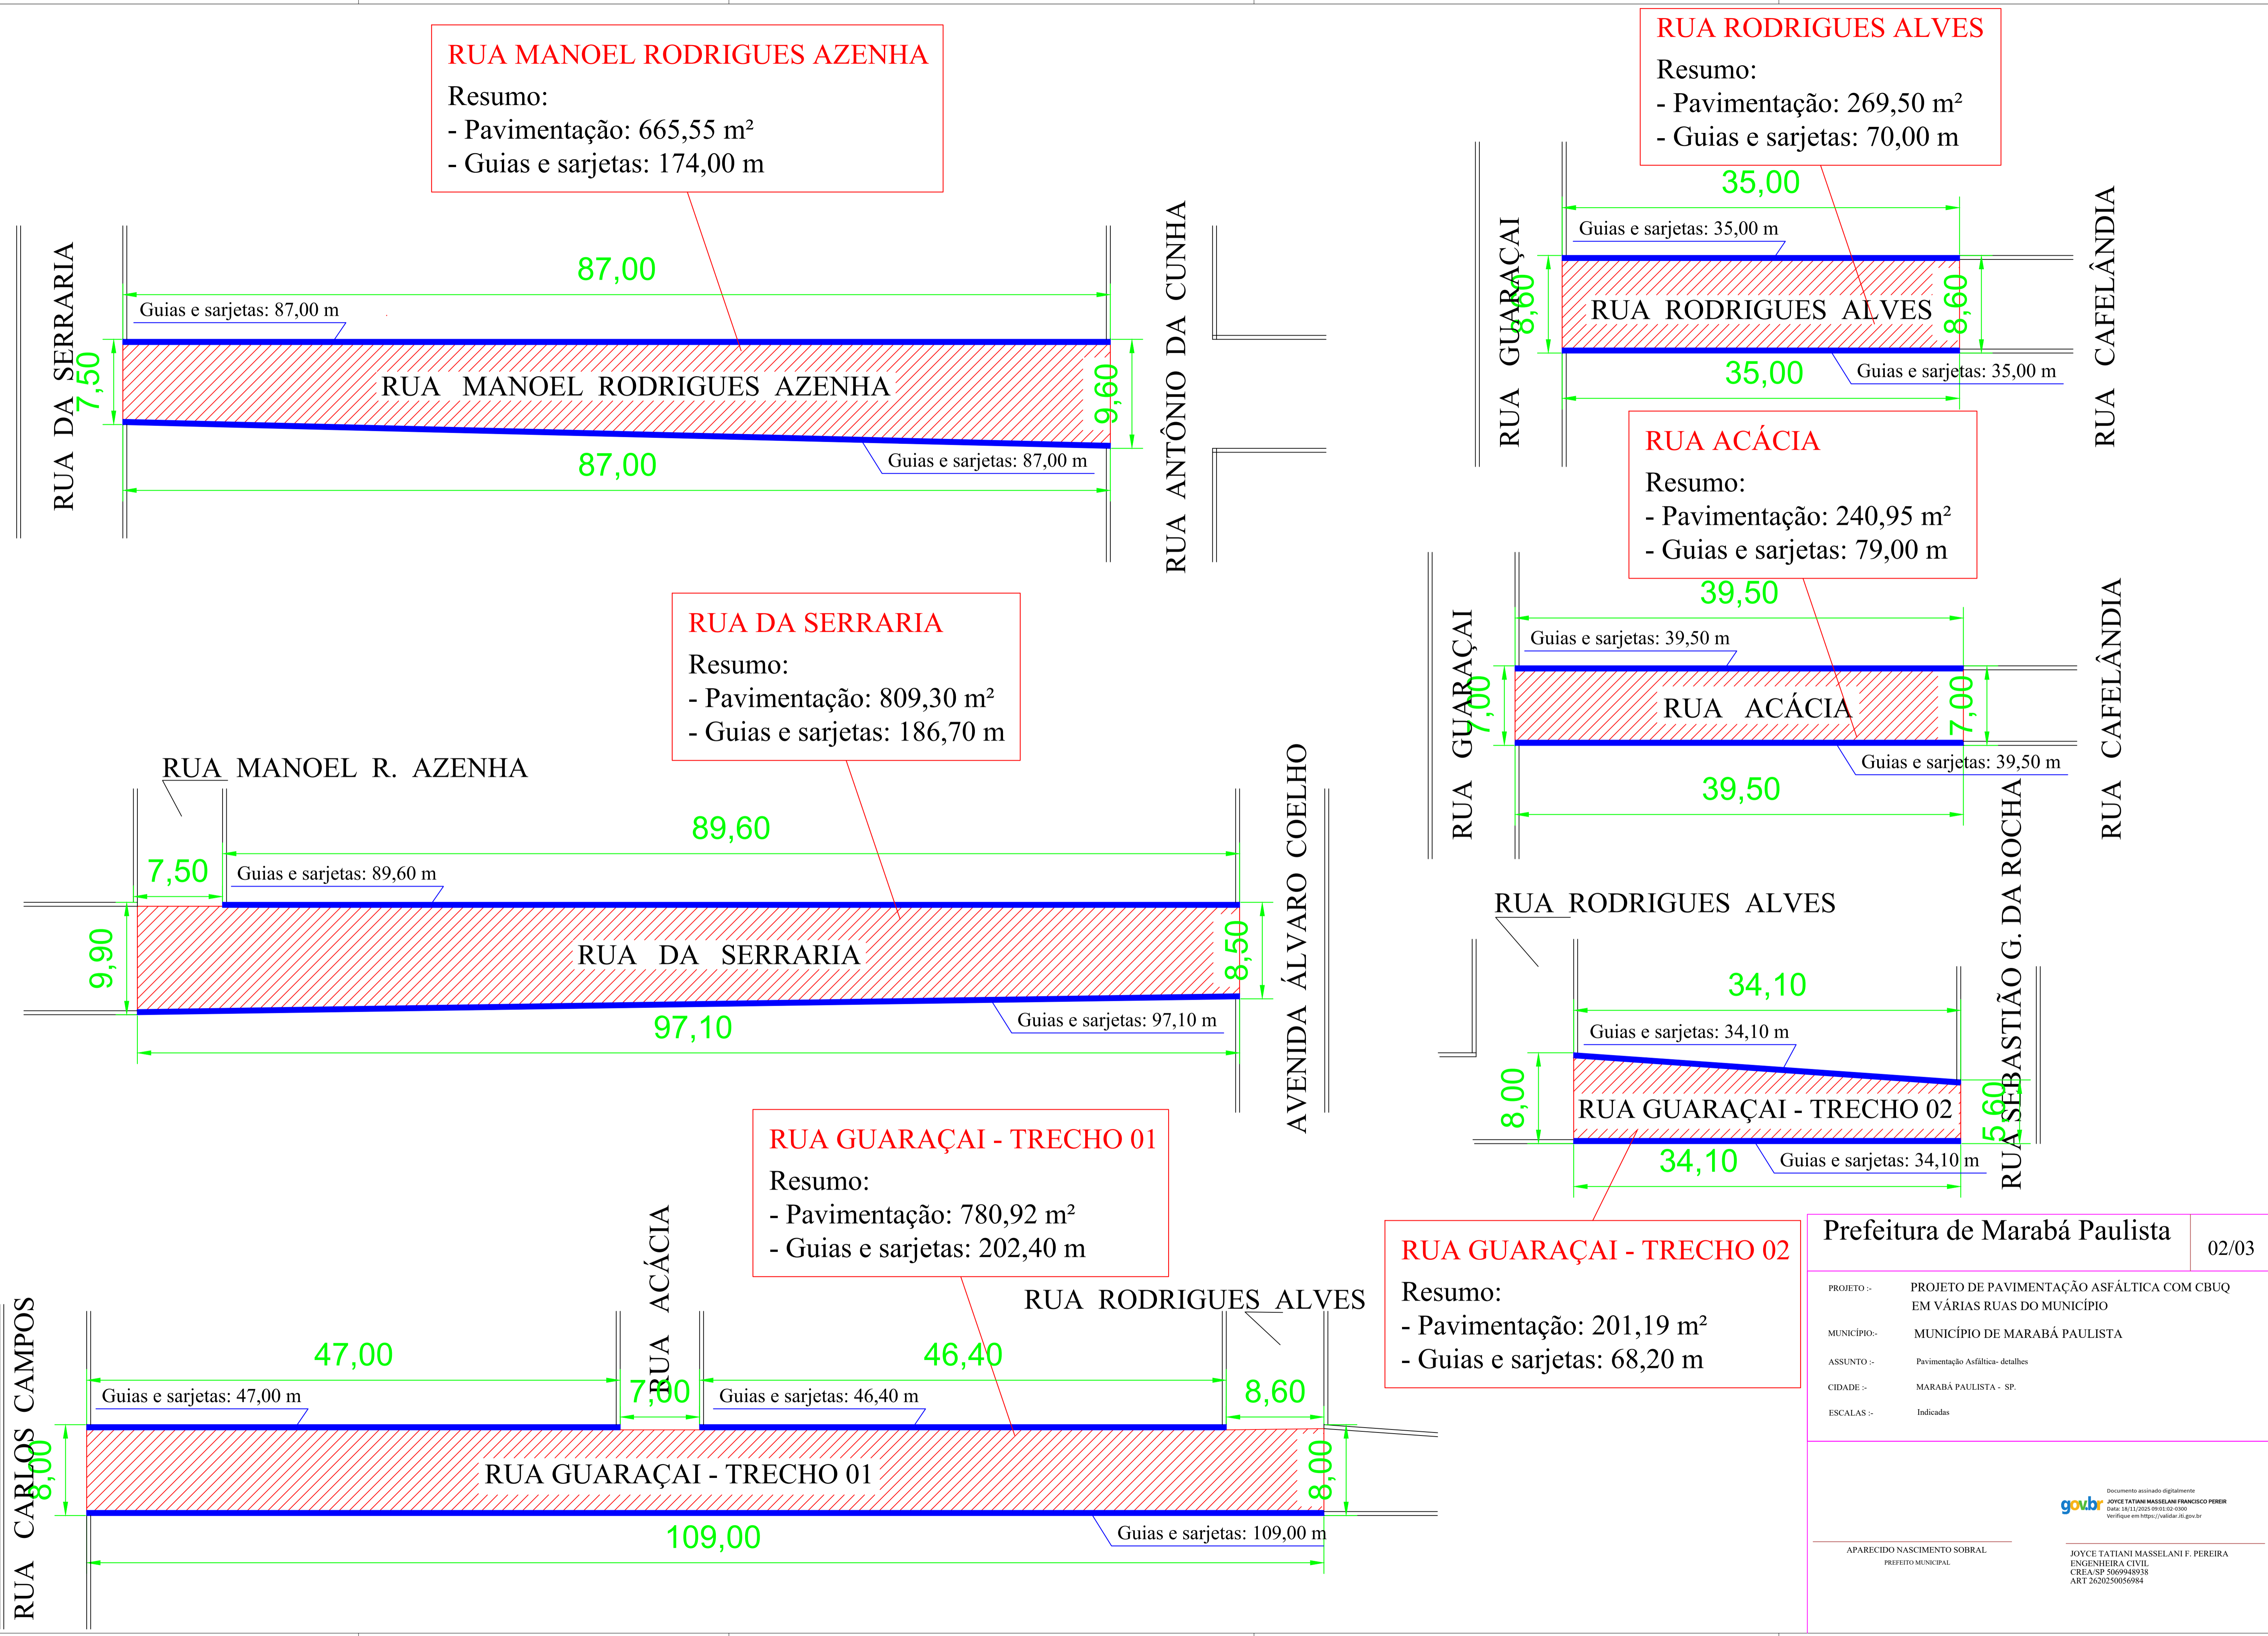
RUA MANOEL RODRIGUES AZENHA
Resumo:
- Pavimentação: 665,55 m²
- Guias e sarjetas: 174,00 m

RUA DA SERRARIA

87,00
Guias e sarjetas: 87,00 m
7,50
RUA MANOEL RODRIGUES AZENHA
9,60
87,00
Guias e sarjetas: 87,00 m

RUA ANTÔNIO DA CUNHA

RUA RODRIGUES ALVES
Resumo:
- Pavimentação: 269,50 m²
- Guias e sarjetas: 70,00 m

RUA GUARAÇAI
35,00
Guias e sarjetas: 35,00 m
8,60
RUA RODRIGUES ALVES
8,60
35,00
Guias e sarjetas: 35,00 m
RUA CAFELÂNDIA

RUA ACÁCIA
Resumo:
- Pavimentação: 240,95 m²
- Guias e sarjetas: 79,00 m

RUA GUARAÇAI
39,50
Guias e sarjetas: 39,50 m
7,00
RUA ACÁCIA
7,00
Guias e sarjetas: 39,50 m
39,50
RUA CAFELÂNDIA

RUA DA SERRARIA
Resumo:
- Pavimentação: 809,30 m²
- Guias e sarjetas: 186,70 m

RUA MANOEL R. AZENHA
89,60
7,50
Guias e sarjetas: 89,60 m
9,90
RUA DA SERRARIA
8,50
97,10
Guias e sarjetas: 97,10 m
AVENIDA ÁLVARO COELHO

RUA RODRIGUES ALVES
34,10
Guias e sarjetas: 34,10 m
8,00
RUA GUARAÇAI - TRECHO 02
5,60
34,10
Guias e sarjetas: 34,10 m
RUA SEBASTIÃO G. DA ROCHA

RUA GUARAÇAI - TRECHO 01
Resumo:
- Pavimentação: 780,92 m²
- Guias e sarjetas: 202,40 m

RUA CARLOS CAMPOS
RUA ACÁCIA
RUA RODRIGUES ALVES
47,00
46,40
Guias e sarjetas: 47,00 m
7,00
Guias e sarjetas: 46,40 m
8,60
8,00
RUA GUARAÇAI - TRECHO 01
8,00
109,00
Guias e sarjetas: 109,00 m

RUA GUARAÇAI - TRECHO 02
Resumo:
- Pavimentação: 201,19 m²
- Guias e sarjetas: 68,20 m

Prefeitura de Marabá Paulista
02/03
PROJETO :- PROJETO DE PAVIMENTAÇÃO ASFÁLTICA COM CBUQ EM VÁRIAS RUAS DO MUNICÍPIO
MUNICÍPIO:- MUNICÍPIO DE MARABÁ PAULISTA
ASSUNTO :- Pavimentação Asfáltica- detalhes
CIDADE :- MARABÁ PAULISTA - SP.
ESCALAS :- Indicadas

gov.br Documento assinado digitalmente JOYCE TATIANI MASSELANI FRANCISCO PEREIR Data: 18/11/2025 09:01:02-0300 Verifique em https://validar.iti.gov.br

APARECIDO NASCIMENTO SOBRAL
PREFEITO MUNICIPAL

JOYCE TATIANI MASSELANI F. PEREIRA
ENGENHEIRA CIVIL
CREA/SP 5069948938
ART 2620250056984